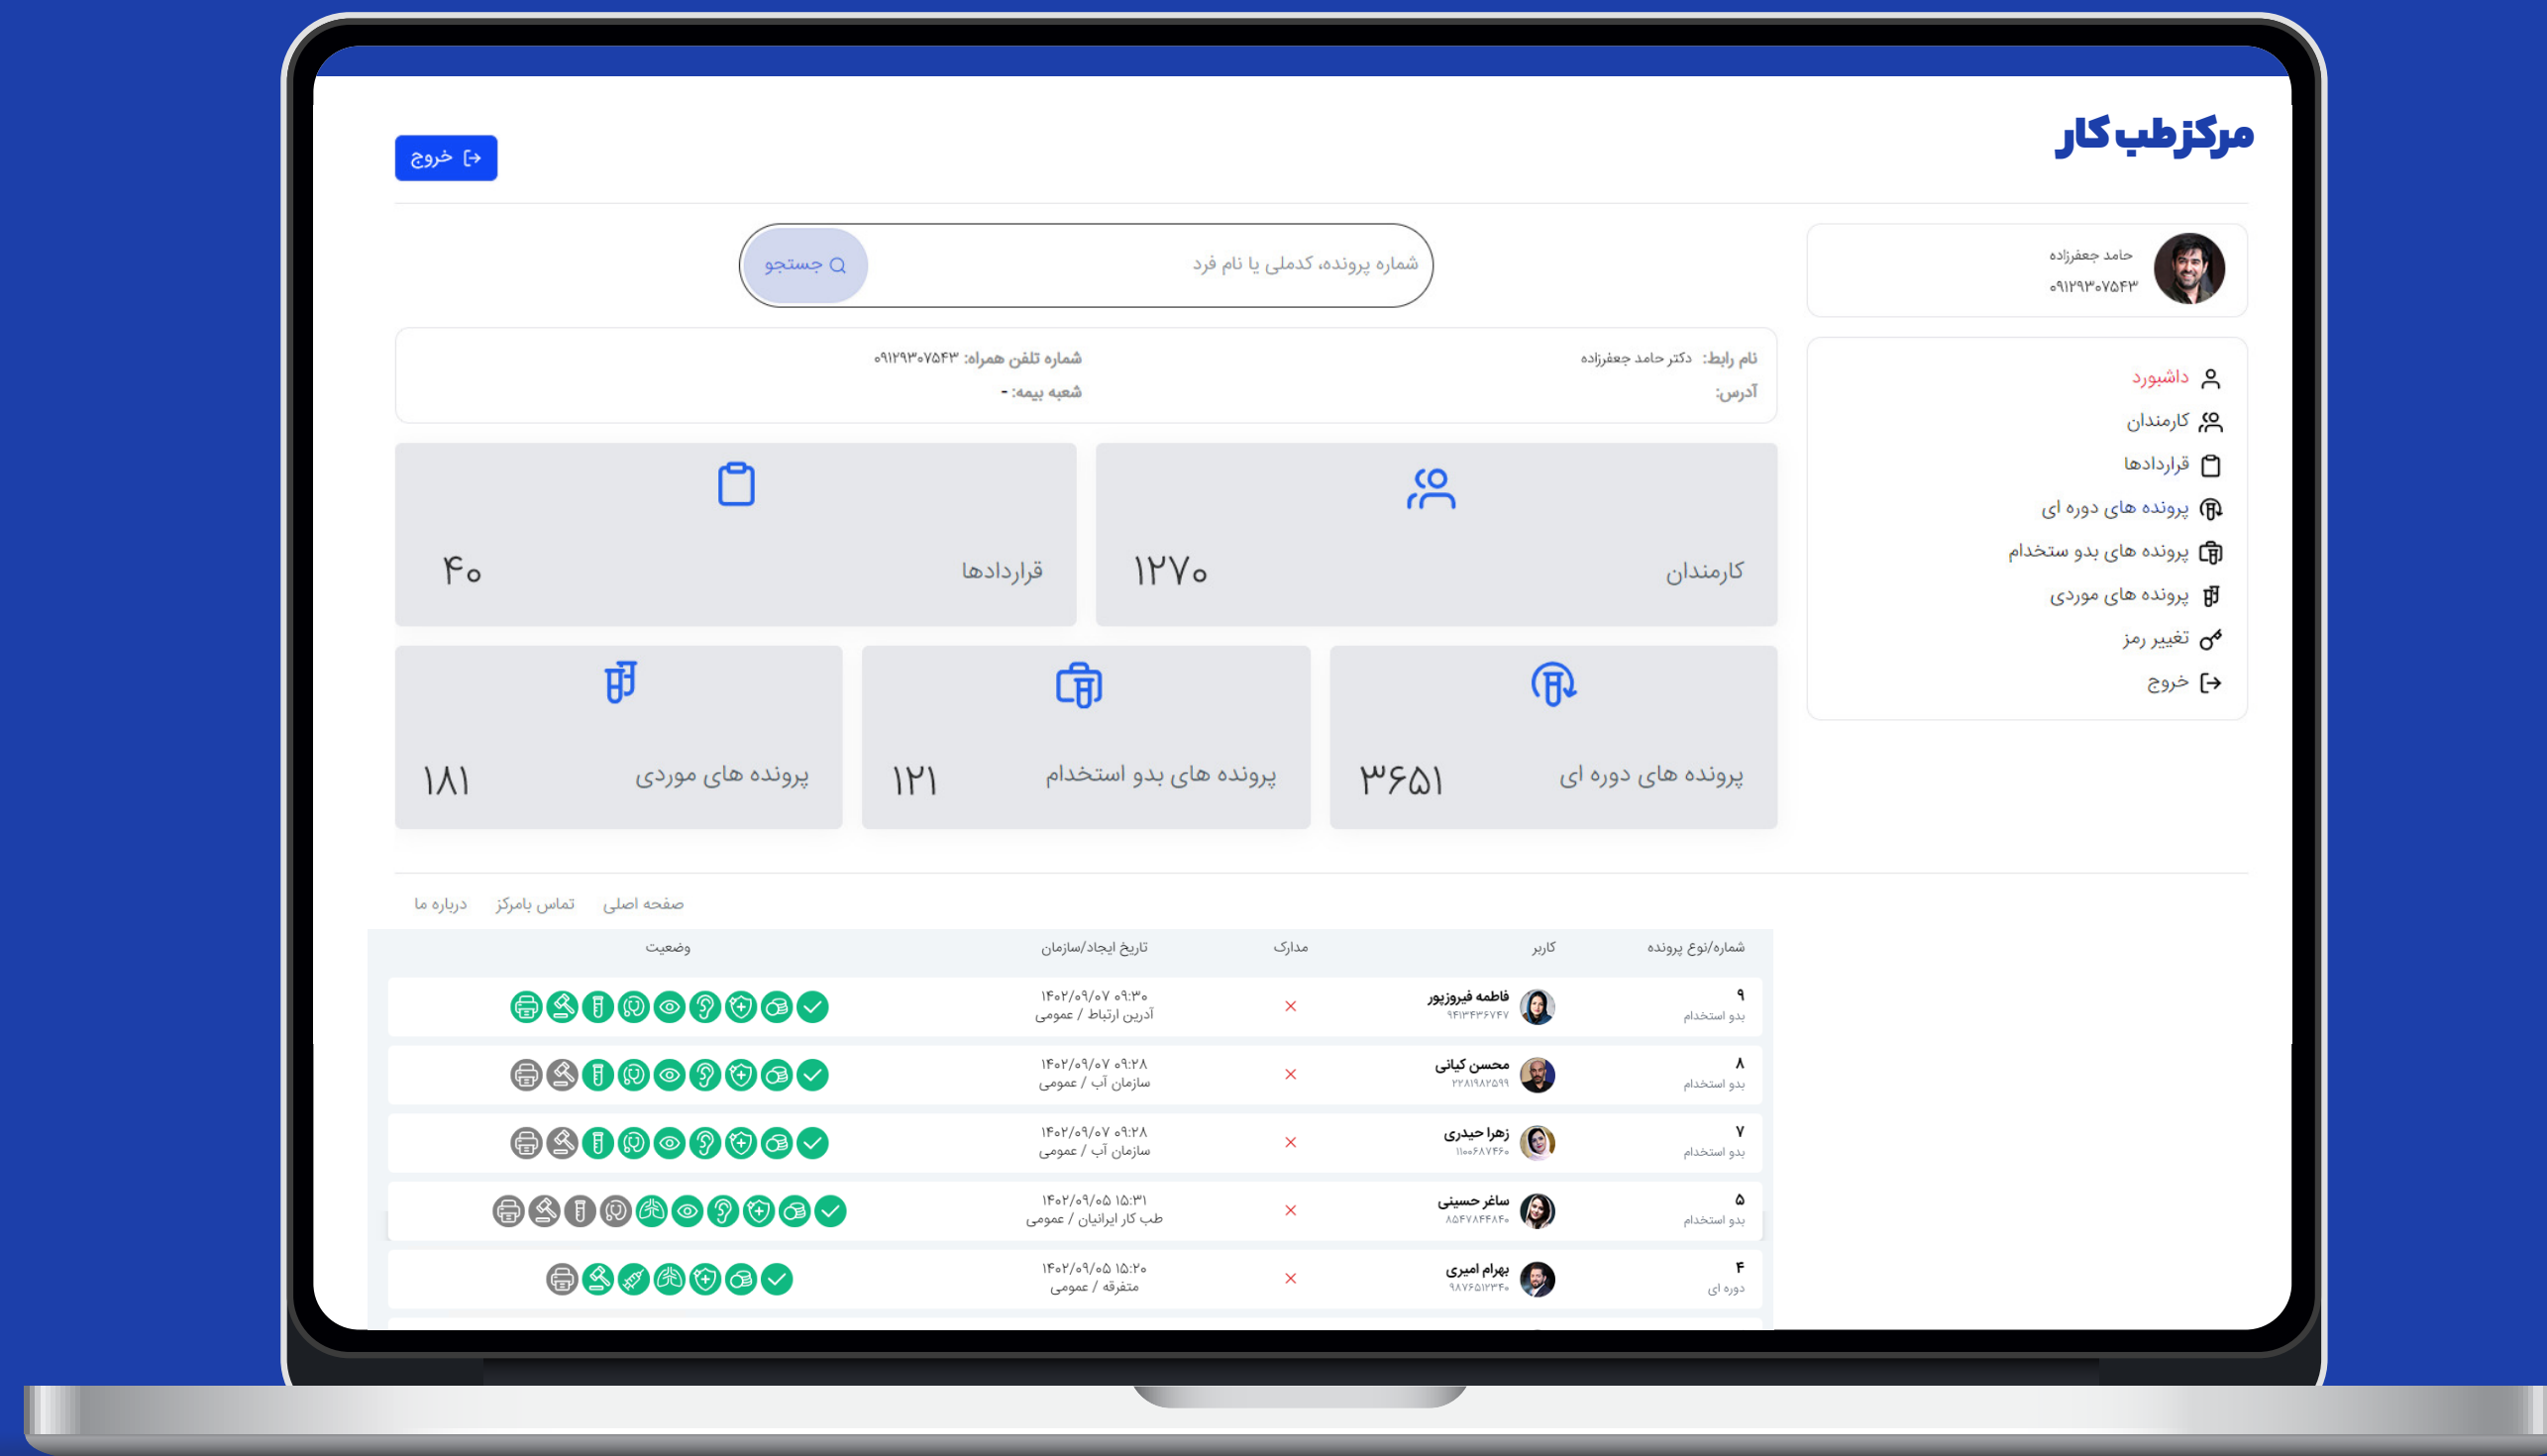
مرکزطب کار

خروج

حامد جعفرزاده
۰۹۱۲۹۳۰۷۵۴۳

داشبورد
کارمندان
قراردادها
پرونده های دوره ای
پرونده های بدو ستخدام
پرونده های موردی
تغییر رمز
خروج

شماره پرونده، کدملی یا نام فرد
جستجو

نام رابط: دکتر حامد جعفرزاده
آدرس:
شماره تلفن همراه: ۰۹۱۲۹۳۰۷۵۴۳
شعبه بیمه: -

کارمندان ۱۲۷۰
قراردادها ۴۰
پرونده های دوره ای ۳۶۵۱
پرونده های بدو استخدام ۱۲۱
پرونده های موردی ۱۸۱

صفحه اصلی تماس بامرکز درباره ما

| شماره/نوع پرونده | کاربر | مدارک | تاریخ ایجاد/سازمان | وضعیت |
|---|---|---|---|---|
| ۹ بدو استخدام | فاطمه فیروزپور ۹۴۱۳۴۳۶۷۴۷ | × | ۱۴۰۲/۰۹/۰۷ ۰۹:۳۰ آدرین ارتباط / عمومی | |
| ۸ بدو استخدام | محسن کیانی ۲۲۸۱۹۸۲۵۹۹ | × | ۱۴۰۲/۰۹/۰۷ ۰۹:۲۸ سازمان آب / عمومی | |
| ۷ بدو استخدام | زهرا حیدری ۱۱۰۰۶۸۷۴۶۰ | × | ۱۴۰۲/۰۹/۰۷ ۰۹:۲۸ سازمان آب / عمومی | |
| ۵ بدو استخدام | ساغر حسینی ۸۵۴۷۸۴۴۸۴۰ | × | ۱۴۰۲/۰۹/۰۵ ۱۵:۳۱ طب کار ایرانیان / عمومی | |
| ۴ دوره ای | بهرام امیری ۹۸۷۶۵۱۲۳۴۰ | × | ۱۴۰۲/۰۹/۰۵ ۱۵:۲۰ متفرقه / عمومی | |